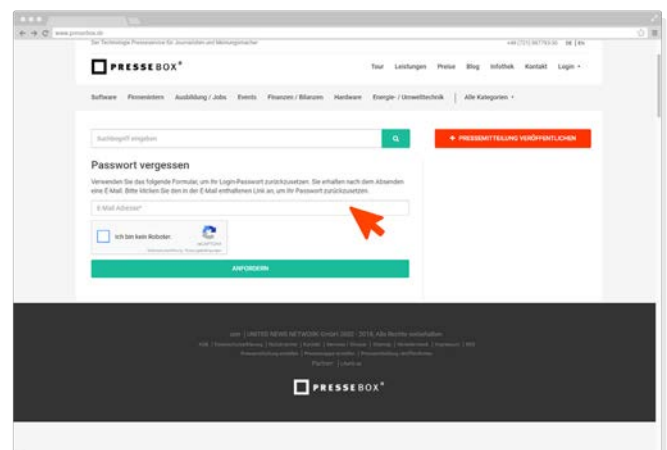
www.pressebox.de

Der Technologie Presseservice für Journalisten und Meinungsmacher

+49 (721) 667763-00 DE | EN

PRESSEBOX®

Tour Leistungen Preise Blog Infothek Kontakt Login

Software Firmeninterna Ausbildung / Jobs Events Finanzen / Bilanzen Hardware Energie- / Umwelttechnik | Alle Kategorien

Suchbegriff eingeben

+ PRESSEMITTEILUNG VERÖFFENTLICHEN

Passwort vergessen

Verwenden Sie das folgende Formular, um Ihr Login-Passwort zurückzusetzen. Sie erhalten nach dem Absenden eine E-Mail. Bitte klicken Sie dann in der E-Mail enthaltenen Link an, um Ihr Passwort zurückzusetzen.

E-Mail Adresse*

Ich bin kein Roboter.

reCAPTCHA
Datenschutzerklärung · Nutzungsbedingungen

ANFORDERN

unn | UNITED NEWS NETWORK GmbH 2002 - 2018, Alle Rechte vorbehalten

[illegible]

PRESSEBOX®